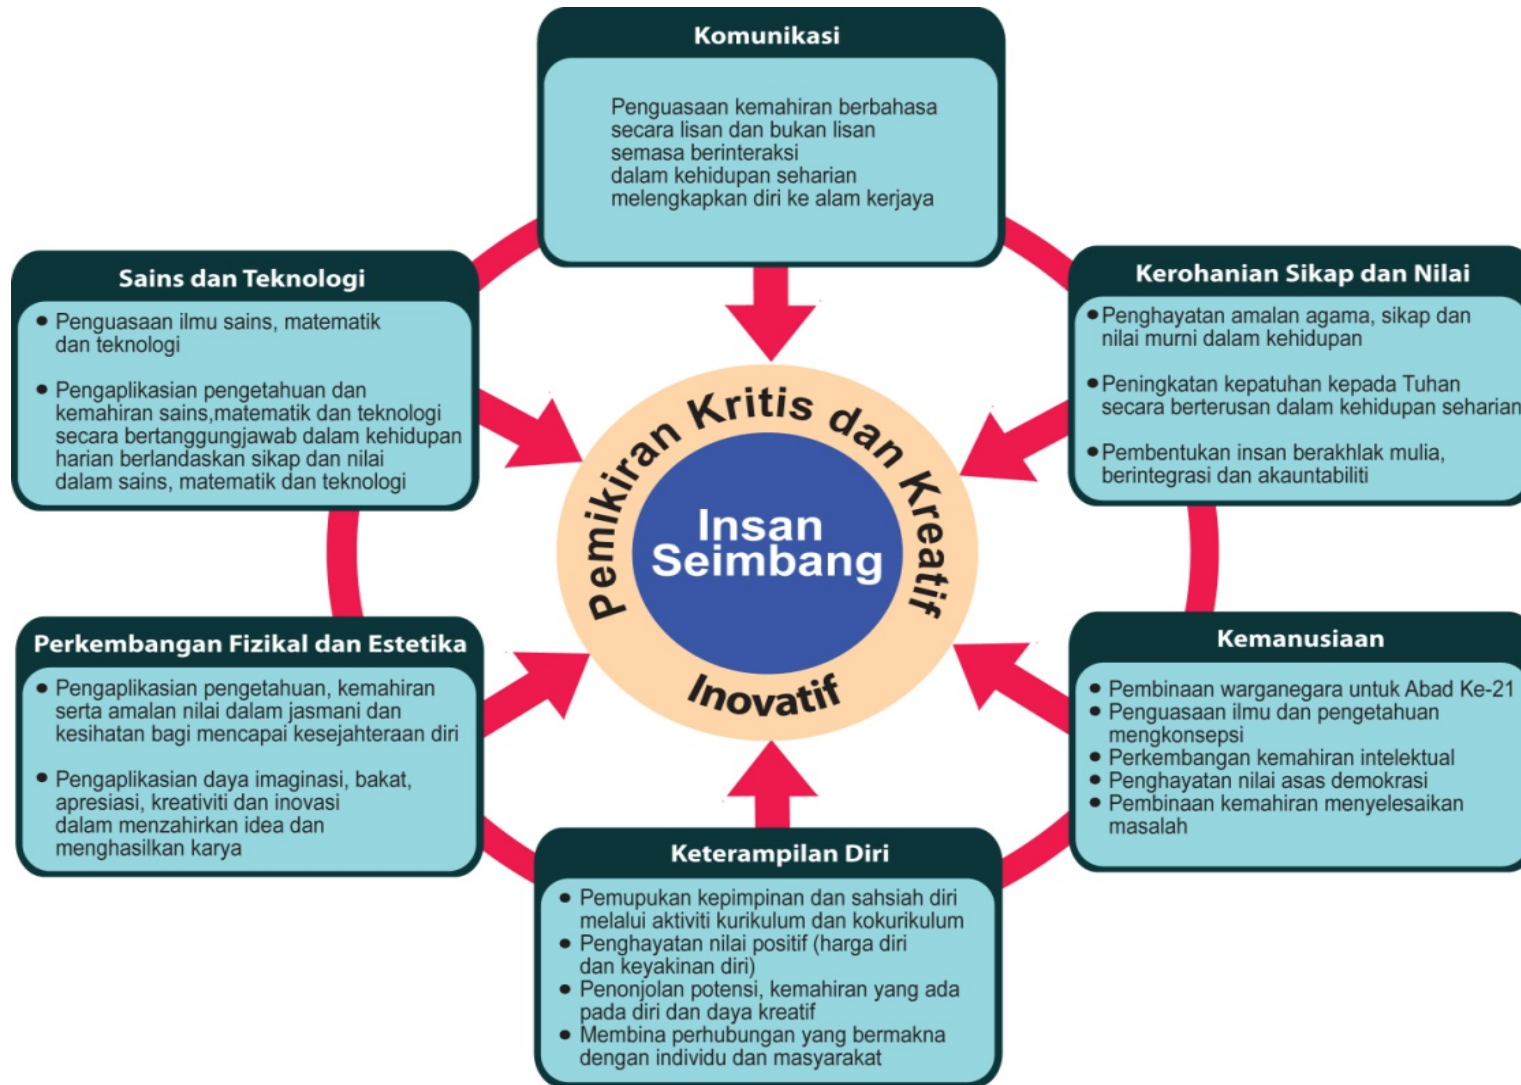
Komunikasi

Penguasaan kemahiran berbahasa secara lisan dan bukan lisan semasa berinteraksi dalam kehidupan seharian melengkapkan diri ke alam kerjaya

Sains dan Teknologi

• Penguasaan ilmu sains, matematik dan teknologi

• Pengaplikasian pengetahuan dan kemahiran sains,matematik dan teknologi secara bertanggungjawab dalam kehidupan harian berlandaskan sikap dan nilai dalam sains, matematik dan teknologi

Kerohanian Sikap dan Nilai

• Penghayatan amalan agama, sikap dan nilai murni dalam kehidupan

• Peningkatan kepatuhan kepada Tuhan secara berterusan dalam kehidupan seharian

• Pembentukan insan berakhlak mulia, berintegrasi dan akauntabiliti

Pemikiran Kritis dan Kreatif

Insan Seimbang

Inovatif

Perkembangan Fizikal dan Estetika

• Pengaplikasian pengetahuan, kemahiran serta amalan nilai dalam jasmani dan kesihatan bagi mencapai kesejahteraan diri

• Pengaplikasian daya imaginasi, bakat, apresiasi, kreativiti dan inovasi dalam menzahirkan idea dan menghasilkan karya

Kemanusiaan

• Pembinaan warganegara untuk Abad Ke-21
• Penguasaan ilmu dan pengetahuan mengkonsepsi
• Perkembangan kemahiran intelektual
• Penghayatan nilai asas demokrasi
• Pembinaan kemahiran menyelesaikan masalah

Keterampilan Diri

• Pemupukan kepimpinan dan sahsiah diri melalui aktiviti kurikulum dan kokurikulum
• Penghayatan nilai positif (harga diri dan keyakinan diri)
• Penonjolan potensi, kemahiran yang ada pada diri dan daya kreatif
• Membina perhubungan yang bermakna dengan individu dan masyarakat